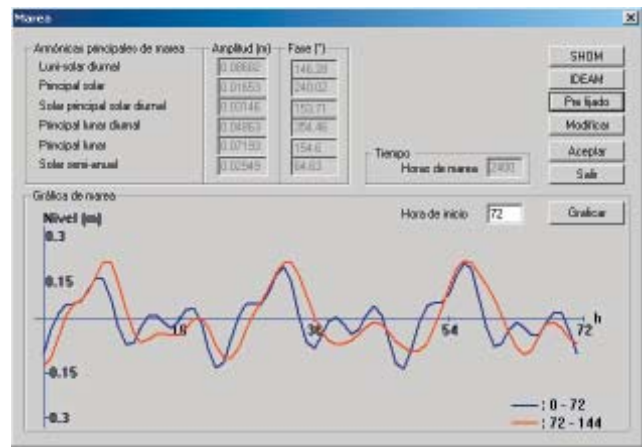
Marea

Armónicas principales de marea

Amplitud (m)

Fase (°)

Luni-solar diurnal 0.08682 146.28

Principal solar 0.01653 240.02

Solar principal solar diurnal 0.03146 153.71

Principal lunar diurnal 0.04863 354.46

Principal lunar 0.07193 154.6

Solar semi-anual 0.02549 64.63

SHOM

IDEAM

Pre fijado

Modificar

Tiempo

Horas de marea 2400

Aceptar

Salir

Gráfica de marea

Hora de inicio 72

Graficar

Nivel (m)

0.3

0.15

-0.15

-0.3

18

36

54

72

h

: 0 - 72

: 72 - 144